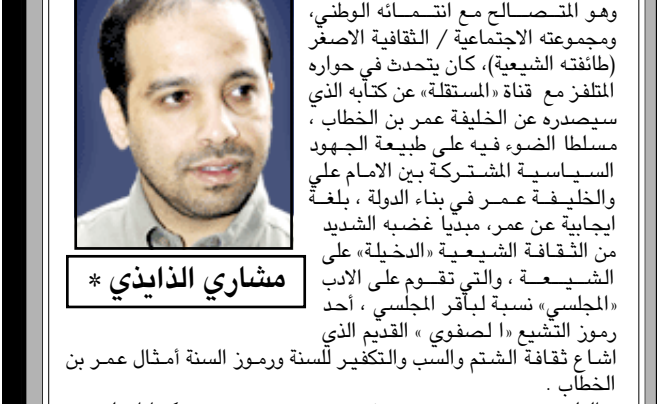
مشاري الذايدي *

وهو المتصالح مع انتمائه الوطني، ومجموعته الاجتماعية / الثقافية الاصغر (طائفته الشيعية)، كان يتحدث في حواره المتلفز مع قناة «المستقلة» عن كتابه الذي سيصدره عن الخليفة عمر بن الخطاب ، مسلطا الضوء فيه على طبيعة الجهود السياسية المشتركة بين الامام علي والخليفة عمر في بناء الدولة ، بلغة ايجابية عن عمر، مبديا غضبه الشديد من الثقافة الشيعية «الدخيلة» على الشيعة ، والتي تقوم على الادب «المجلسي» نسبة لباقر المجلسي ، أحد رموز التشيع «ا لصفوي » القديم الذي اشاع ثقافة الشتم والسب والتكفير للسنة ورموز السنة أمثال عمر بن الخطاب .